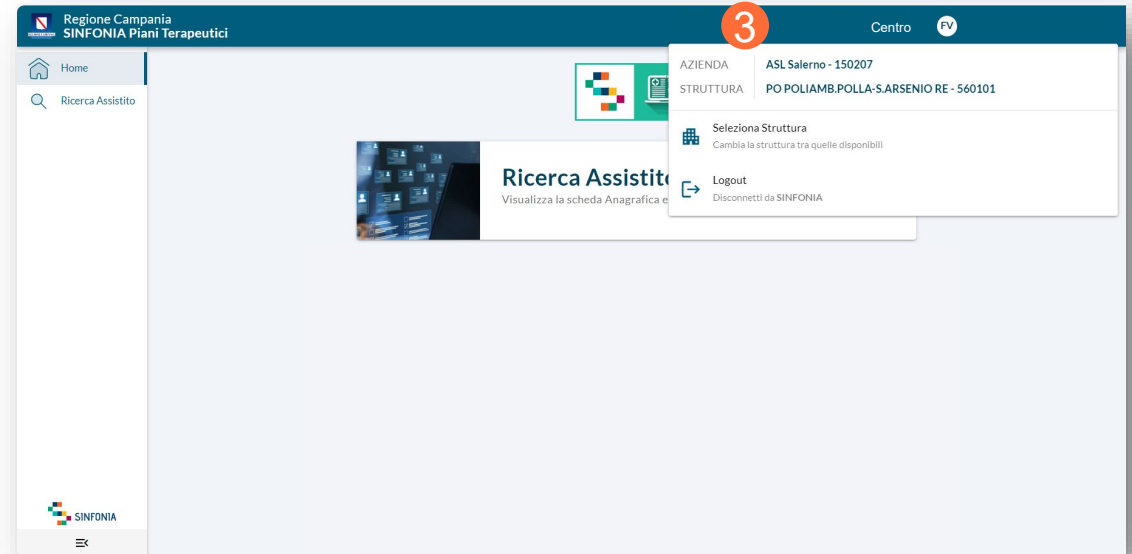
Regione Campania
SINFONIA Piani Terapeutici

3

Centro FV

Home

Ricerca Assistito

AZIENDA ASL Salerno - 150207
STRUTTURA PO POLIAMB.POLLA-S.ARSENIO RE - 560101

Seleziona Struttura
Cambia la struttura tra quelle disponibili

Logout
Disconnetti da SINFONIA

Ricerca Assistit
Visualizza la scheda Anagrafica e

SINFONIA